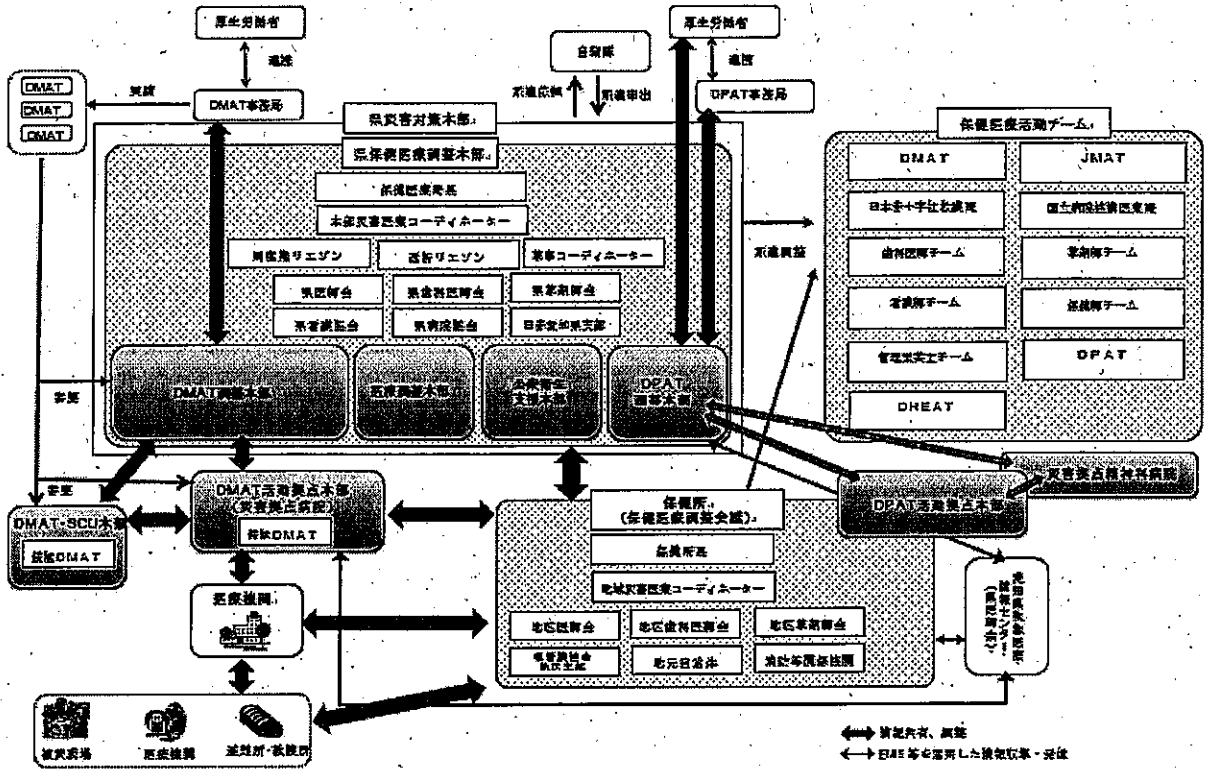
厚生労働省

連携

DMAT

DMAT

DMAT

要請

DMAT事務局

自衛隊

派遣依頼

派遣要請

厚生労働省

連携

DPAT事務局

県災害対策本部

県保健医療調整本部

保健医療局

本部災害医療コーディネーター

保健医療活動チーム

DMAT

JMAT

日本赤十字社救護班

国立病院機構医療班

歯科医師チーム

薬剤師チーム

看護師チーム

保健師チーム

管理栄養士チーム

DPAT

DHEAT

派遣調整

消防機関リエゾン

自衛隊リエゾン

薬事コーディネーター

県医師会

県歯科医師会

県薬剤師会

県看護協会

県病院協会

日本栄養士会

DMAT調整本部

医療調整本部

災害薬事支援本部

DPAT調整本部

要請

DMAT活動拠点本部（災害拠点病院）

参集DMAT

要請

DMAT・SCU本部

参集DMAT

保健所（保健医療調整会議）

保健所長

地域災害医療コーディネーター

地区医師会

地区歯科医師会

地区薬剤師会

看護協会地区支部

地元自治体

消防等関係機関

DPAT活動拠点本部

災害拠点精神科病院

医療機関

被災現場

医療機関

避難所・救護所

広域災害救急医療情報センター（県医師会）

情報共有、調整

EMIS等を活用した情報収集・発信